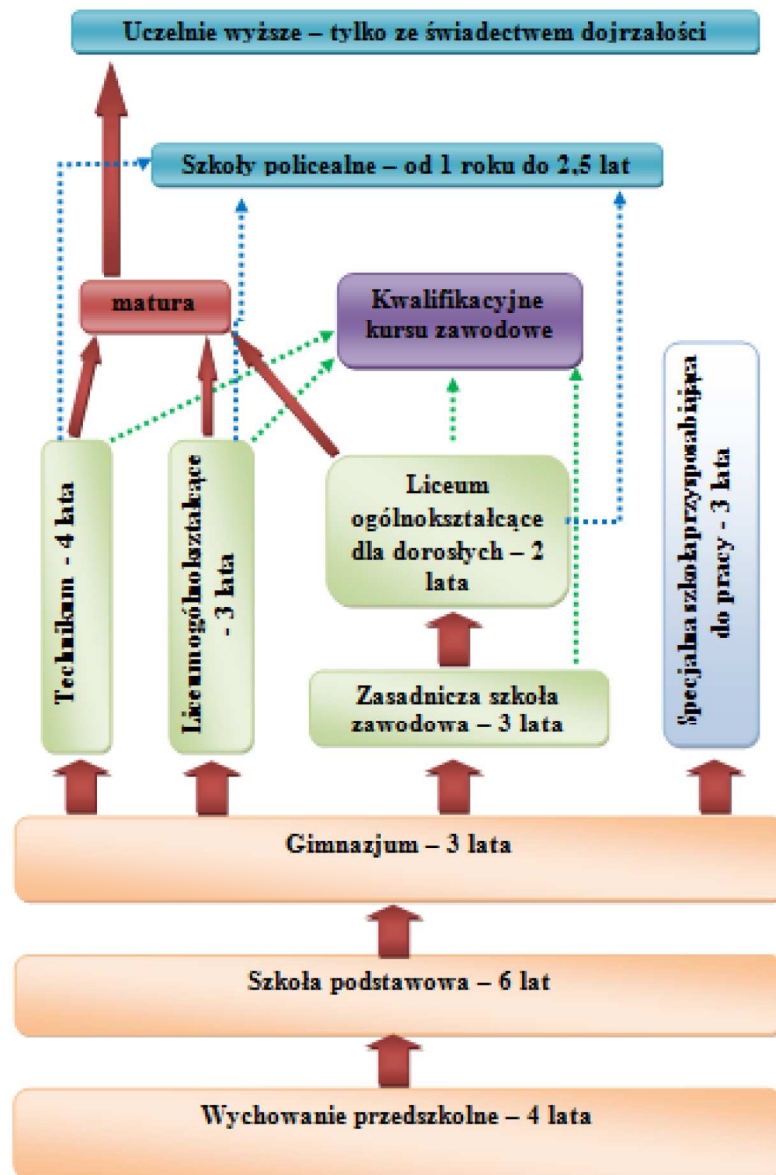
Uczelnie wyższe – tylko ze świadectwem dojrzałości

Szkoły policealne – od 1 roku do 2,5 lat

matura

Kwalifikacyjne kursu zawodowe

Specjalna szkoła przysposabiająca do pracy - 3 lata

Technikum - 4 lata

Liceum ogólnokształcące - 3 lata

Liceum ogólnokształcące dla dorosłych – 2 lata

Zasadnicza szkoła zawodowa – 3 lata

Gimnazjum – 3 lata

Szkoła podstawowa – 6 lat

Wychowanie przedszkolne – 4 lata